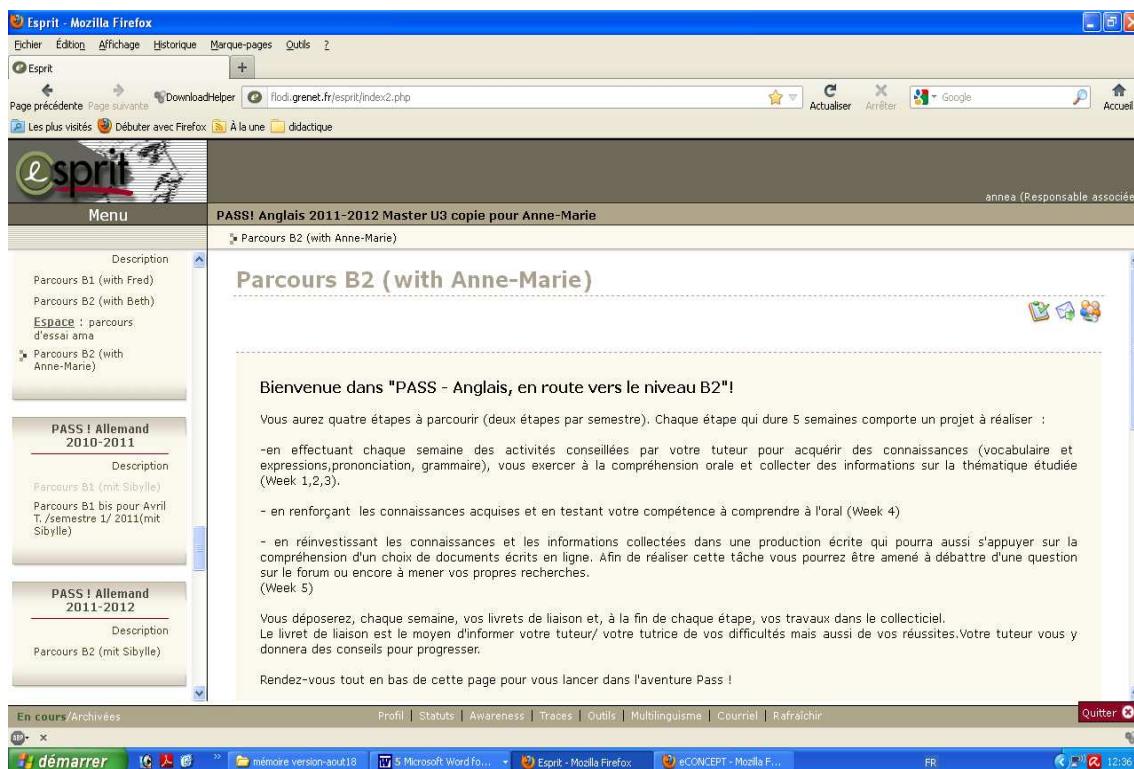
Esprit - Mozilla Firefox

Fichier Édition Affichage Historique Marque-pages Outils ?

Esprit

Page précédente Page suivante DownloadHelper flodi.grenet.fr/esprit/index2.php Actualiser Arrêter Google Accueil

Les plus visités Débuter avec Firefox À la une didactique

esprit

annea (Responsable associée

Menu

PASS! Anglais 2011-2012 Master U3 copie pour Anne-Marie

Parcours B2 (with Anne-Marie)

Description

Parcours B1 (with Fred)

Parcours B2 (with Beth)

Espace : parcours d'essai ama

Parcours B2 (with Anne-Marie)

PASS ! Allemand 2010-2011

Description

Parcours B1 (mit Sibylle)

Parcours B1 bis pour Avril T. /semestre 1/ 2011(mit Sibylle)

PASS ! Allemand 2011-2012

Description

Parcours B2 (mit Sibylle)

Parcours B2 (with Anne-Marie)

Bienvenue dans "PASS - Anglais, en route vers le niveau B2"!

Vous aurez quatre étapes à parcourir (deux étapes par semestre). Chaque étape qui dure 5 semaines comporte un projet à réaliser :

-en effectuant chaque semaine des activités conseillées par votre tuteur pour acquérir des connaissances (vocabulaire et expressions,prononciation, grammaire), vous exercer à la compréhension orale et collecter des informations sur la thématique étudiée (Week 1,2,3).

- en renforçant les connaissances acquises et en testant votre compétence à comprendre à l'oral (Week 4)

- en réinvestissant les connaissances et les informations collectées dans une production écrite qui pourra aussi s'appuyer sur la compréhension d'un choix de documents écrits en ligne. Afin de réaliser cette tâche vous pourrez être amené à débattre d'une question sur le forum ou encore à mener vos propres recherches.
(Week 5)

Vous déposerez, chaque semaine, vos livrets de liaison et, à la fin de chaque étape, vos travaux dans le collecticiel.
Le livret de liaison est le moyen d'informer votre tuteur/ votre tutrice de vos difficultés mais aussi de vos réussites.Votre tuteur vous y donnera des conseils pour progresser.

Rendez-vous tout en bas de cette page pour vous lancer dans l'aventure Pass !

En cours/Archivées

Profil | Statuts | Awareness | Traces | Outils | Multilinguisme | Courriel | Rafraîchir

Quitter

démarrer

mémoire version-aout18

5 Microsoft Word fo...

Esprit - Mozilla Firefox

eCONCEPT - Mozilla F...

FR

12:36